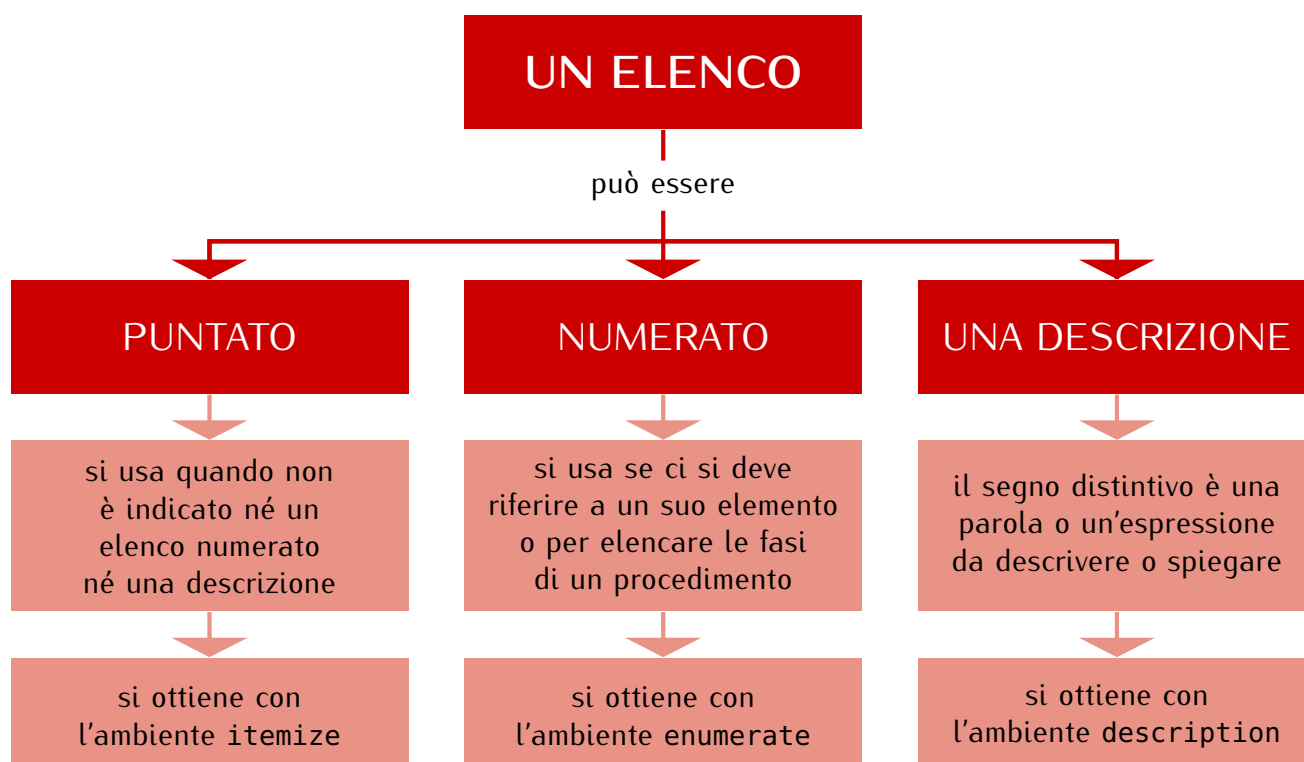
UN ELENCO

può essere

PUNTATO

NUMERATO

UNA DESCRIZIONE

si usa quando non è indicato né un elenco numerato né una descrizione

si usa se ci si deve riferire a un suo elemento o per elencare le fasi di un procedimento

il segno distintivo è una parola o un'espressione da descrivere o spiegare

si ottiene con l'ambiente itemize

si ottiene con l'ambiente enumerate

si ottiene con l'ambiente description